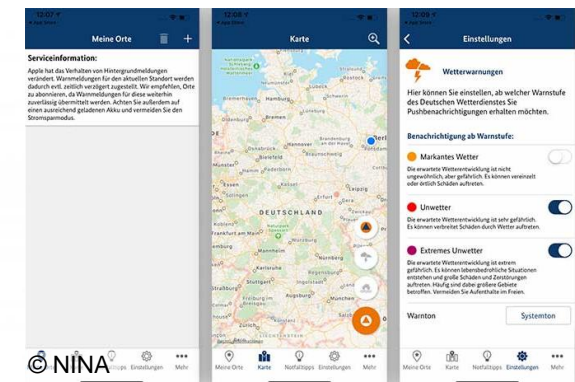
12:07

Meine Orte

Serviceinformation:
Apple hat das Verhalten von Hintergrundmeldungen verändert. Warnmeldungen für den aktuellen Standort werden dadurch evtl. zeitlich verzögert zugestellt. Wir empfehlen, Orte zu abonnieren, da Warnmeldungen für diese weiterhin zuverlässig übermittelt werden. Achten Sie außerdem auf einen ausreichend geladenen Akku und vermeiden Sie den Stromsparmodus.

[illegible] Notfalltipps Einstellungen Mehr

© NINA

12:08

Karte

DEUTSCHLAND

Meine Orte Karte Notfalltipps Einstellungen Mehr

12:09

Einstellungen

Wetterwarnungen

Hier können Sie einstellen, ab welcher Warnstufe des Deutschen Wetterdienstes Sie Pushbenachrichtigungen erhalten möchten.

Benachrichtigung ab Warnstufe:

Markantes Wetter
Die erwartete Wetterentwicklung ist nicht ungewöhnlich, aber gefährlich. Es können vereinzelt oder örtlich Schäden auftreten.

Unwetter
Die erwartete Wetterentwicklung ist sehr gefährlich. Es können verbreitet Schäden durch Wetter auftreten.

Extremes Unwetter
Die erwartete Wetterentwicklung ist extrem gefährlich. Es können lebensbedrohliche Situationen entstehen und große Schäden und Zerstörungen auftreten. Häufig sind dabei größere Gebiete betroffen. Vermeiden Sie Aufenthalte im Freien.

Warnton Systemton

Meine Orte Karte Notfalltipps Einstellungen Mehr